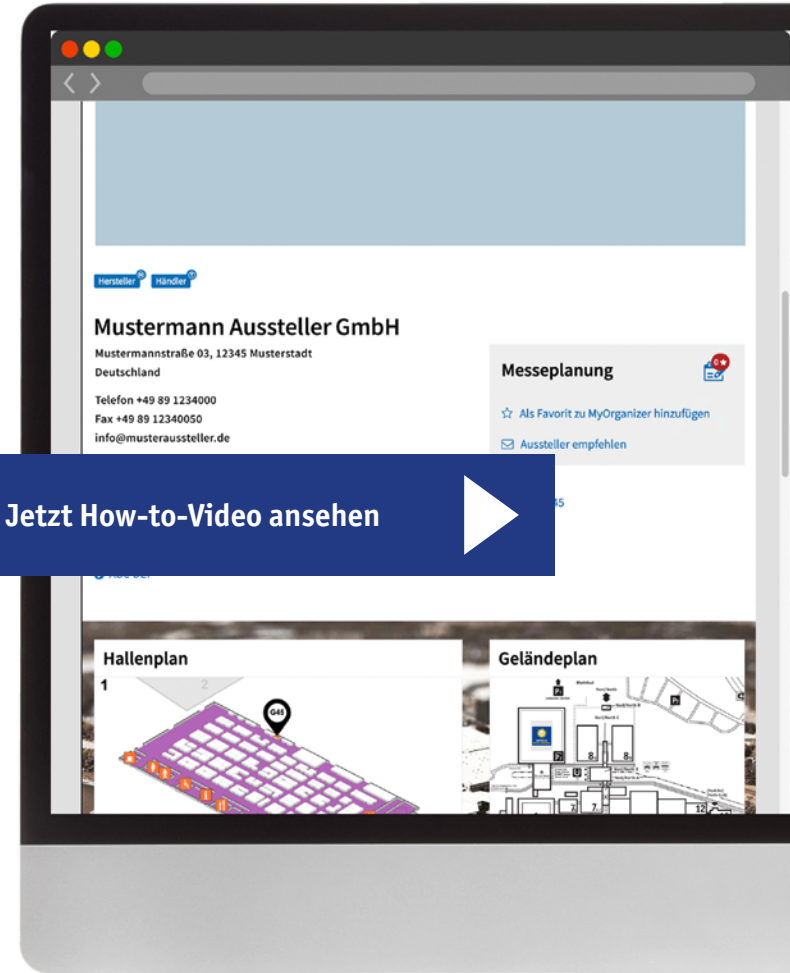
Hersteller Händler

Mustermann Aussteller GmbH

Mustermannstraße 03, 12345 Musterstadt
Deutschland

Telefon +49 89 1234000
Fax +49 89 12340050
info@musteraussteller.de

Messeplanung

Als Favorit zu MyOrganizer hinzufügen

Aussteller empfehlen

Jetzt How-to-Video ansehen

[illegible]45

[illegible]

Hallenplan

1

2

G45

Geländeplan

8

8

7

7

12